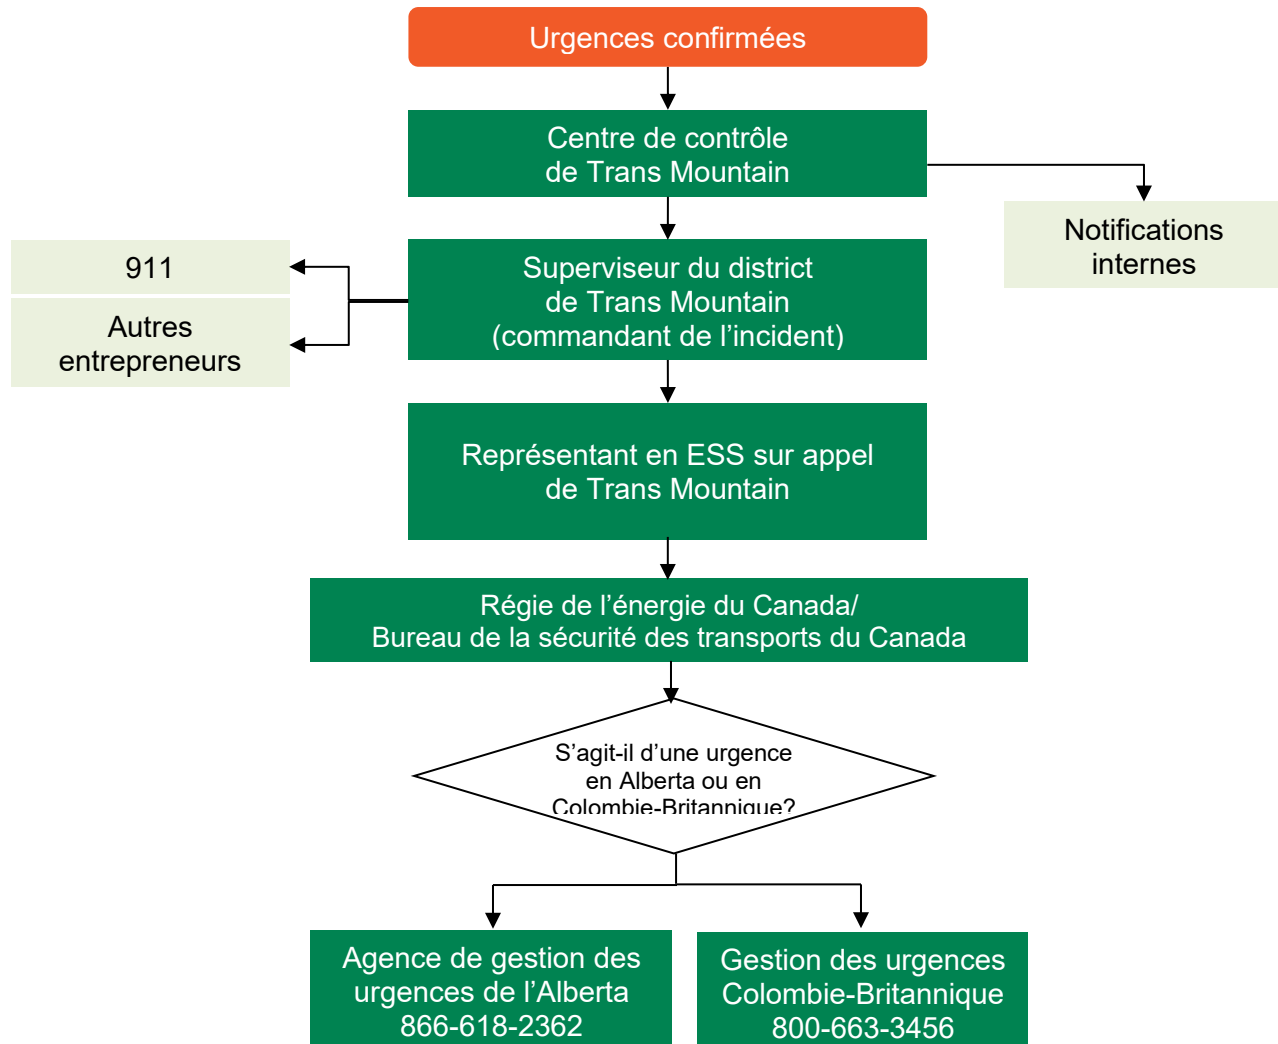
Urgences confirmées

Centre de contrôle de Trans Mountain

Notifications internes

911

Autres entrepreneurs

Superviseur du district de Trans Mountain (commandant de l’incident)

Représentant en ESS sur appel de Trans Mountain

Régie de l’énergie du Canada/ Bureau de la sécurité des transports du Canada

S’agit-il d’une urgence en Alberta ou en Colombie-Britannique?

Agence de gestion des urgences de l’Alberta 866-618-2362

Gestion des urgences Colombie-Britannique 800-663-3456